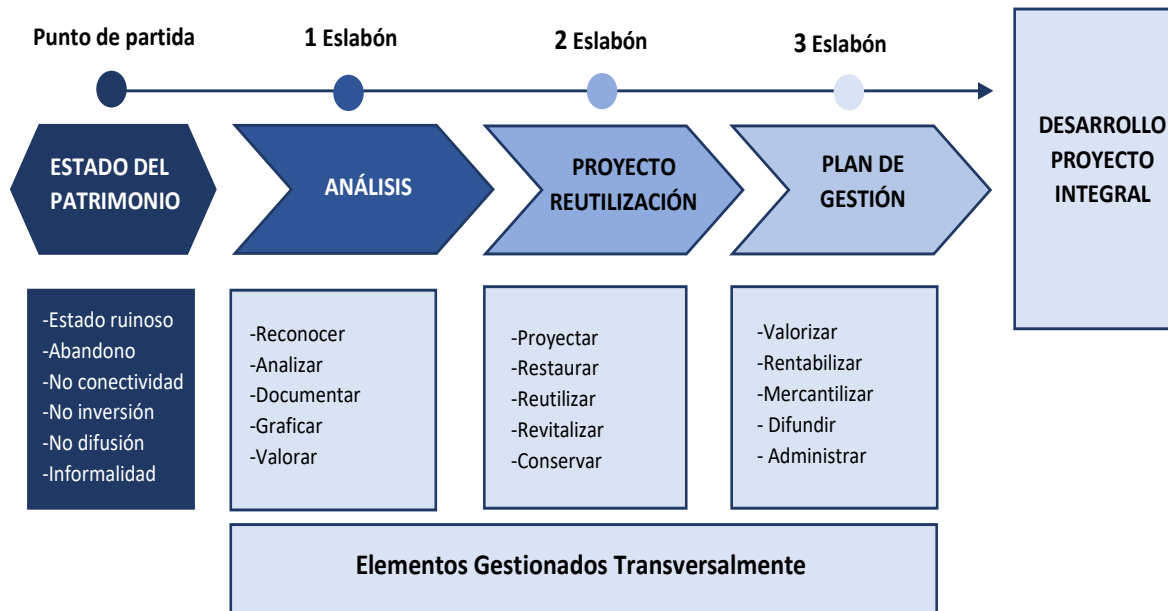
Punto de partida

1 Eslabón

2 Eslabón

3 Eslabón

ESTADO DEL PATRIMONIO

ANÁLISIS

PROYECTO REUTILIZACIÓN

PLAN DE GESTIÓN

DESARROLLO PROYECTO INTEGRAL

-Estado ruinoso
-Abandono
-No conectividad
-No inversión
-No difusión
-Informalidad

-Reconocer
-Analizar
-Documentar
-Graficar
-Valorar

-Proyectar
-Restaurar
-Reutilizar
-Revitalizar
-Conservar

-Valorizar
-Rentabilizar
-Mercantilizar
- Difundir
- Administrar

Elementos Gestionados Transversalmente